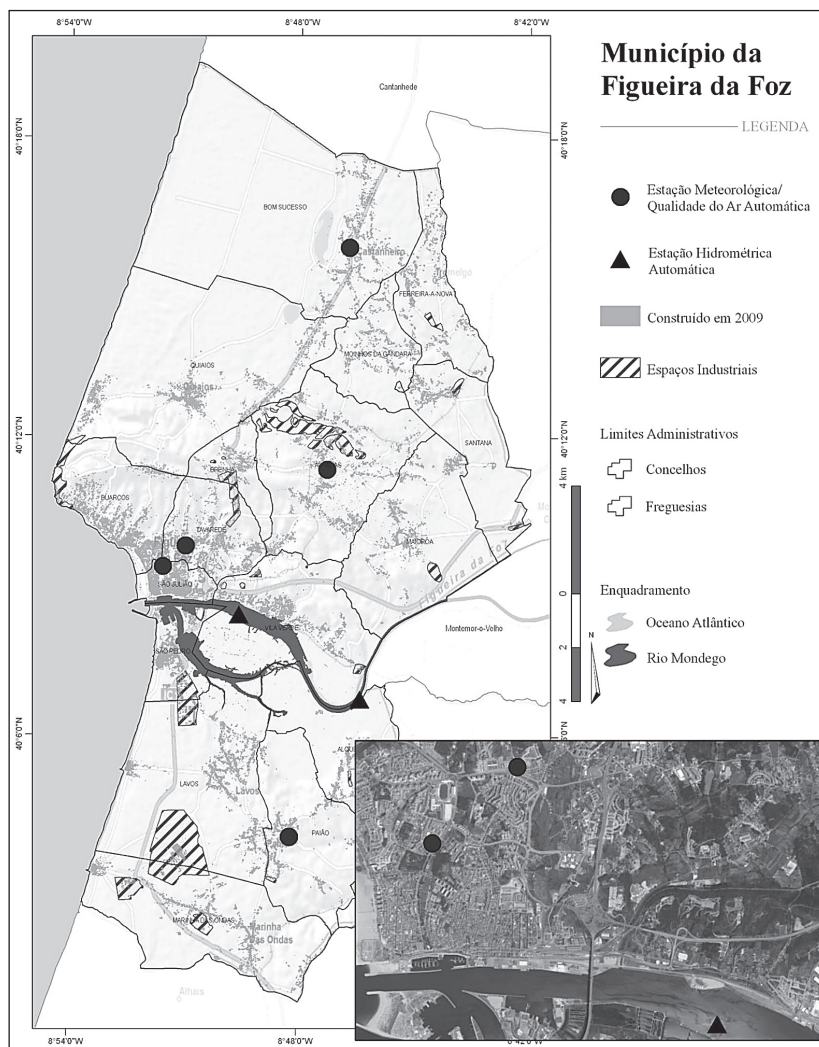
8°54'0"W
8°48'0"W
8°42'0"W

Município da Figueira da Foz

LEGENDA

Estação Meteorológica/ Qualidade do Ar Automática

Estação Hidrométrica Automática

Construído em 2009

Espaços Industriais

Limites Administrativos

Concelhos

Freguesias

Enquadramento

Oceano Atlântico

Rio Mondego

Cantanhede
40°18'0"N
40°18'0"N
BOM SUCESSO
Santanhelro
FERREIRA-A-NOVA
MOINHOS DA GÂNDARA
QUIAIOS
Quiaios
40°12'0"N
40°12'0"N
SANTANA
BRENHA
BUARCOS
TAVAREDE
MAIORCA
SÃO JULIÃO
Figueira da Foz
VILA VERDE
Montemor-o-Velho
SÃO PEDRO
4 km
2
0
2
4
N
40°6'0"N
40°6'0"N
LAVOS
Lavos
PAIÃO
MARINHA DAS ONDAS
Marinha das Ondas
Alhais
8°54'0"W
8°48'0"W
8°42'0"W